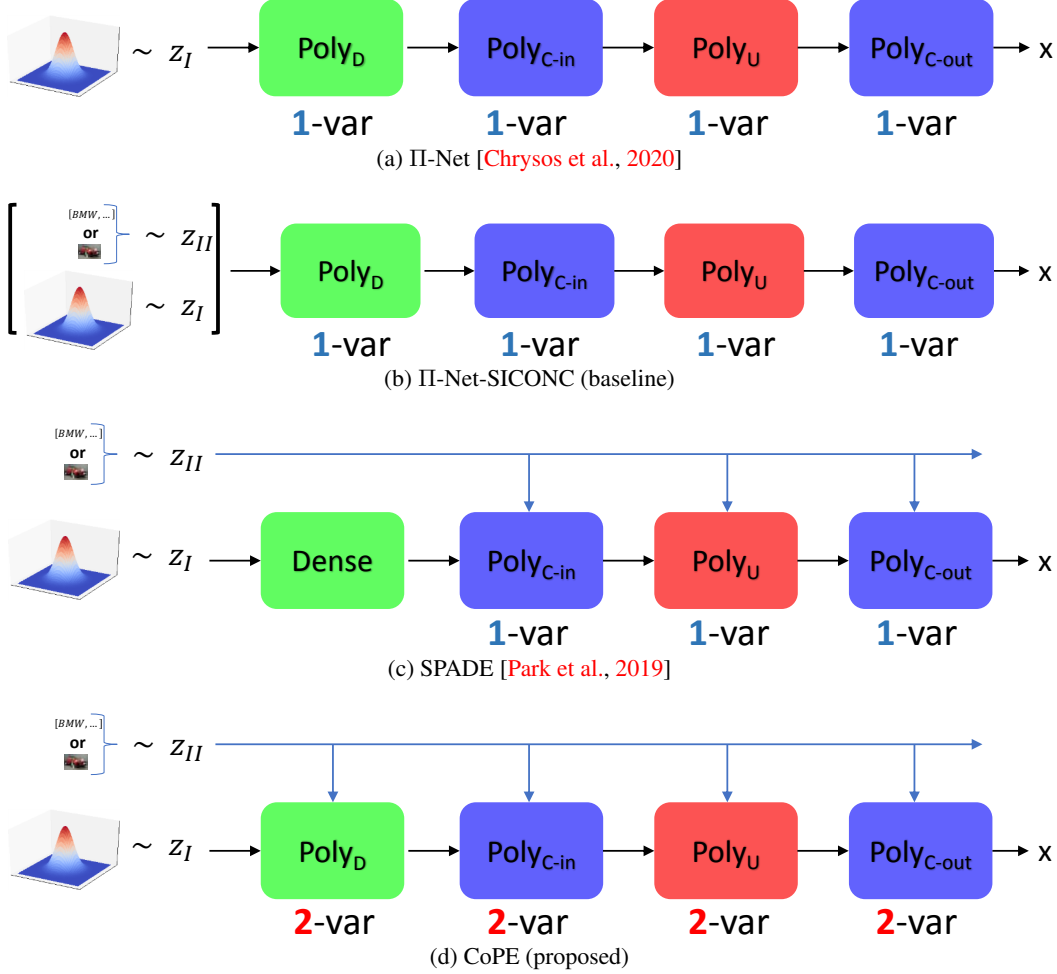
$\sim z_I$ → $Poly_D$ → $Poly_{C\text{-}in}$ → $Poly_U$ → $Poly_{C\text{-}out}$ → x

1-var 1-var 1-var 1-var

(a) Π-Net [Chrysos et al., 2020]

$[BMW, \dots]$ or $\sim z_{II}$

$\sim z_I$

$Poly_D$ → $Poly_{C\text{-}in}$ → $Poly_U$ → $Poly_{C\text{-}out}$ → x

1-var 1-var 1-var 1-var

(b) Π-Net-SICONC (baseline)

$[BMW, \dots]$ or $\sim z_{II}$

$\sim z_I$ → Dense → $Poly_{C\text{-}in}$ → $Poly_U$ → $Poly_{C\text{-}out}$ → x

1-var 1-var 1-var

(c) SPADE [Park et al., 2019]

$[BMW, \dots]$ or $\sim z_{II}$

$\sim z_I$ → $Poly_D$ → $Poly_{C\text{-}in}$ → $Poly_U$ → $Poly_{C\text{-}out}$ → x

2-var 2-var 2-var 2-var

(d) CoPE (proposed)